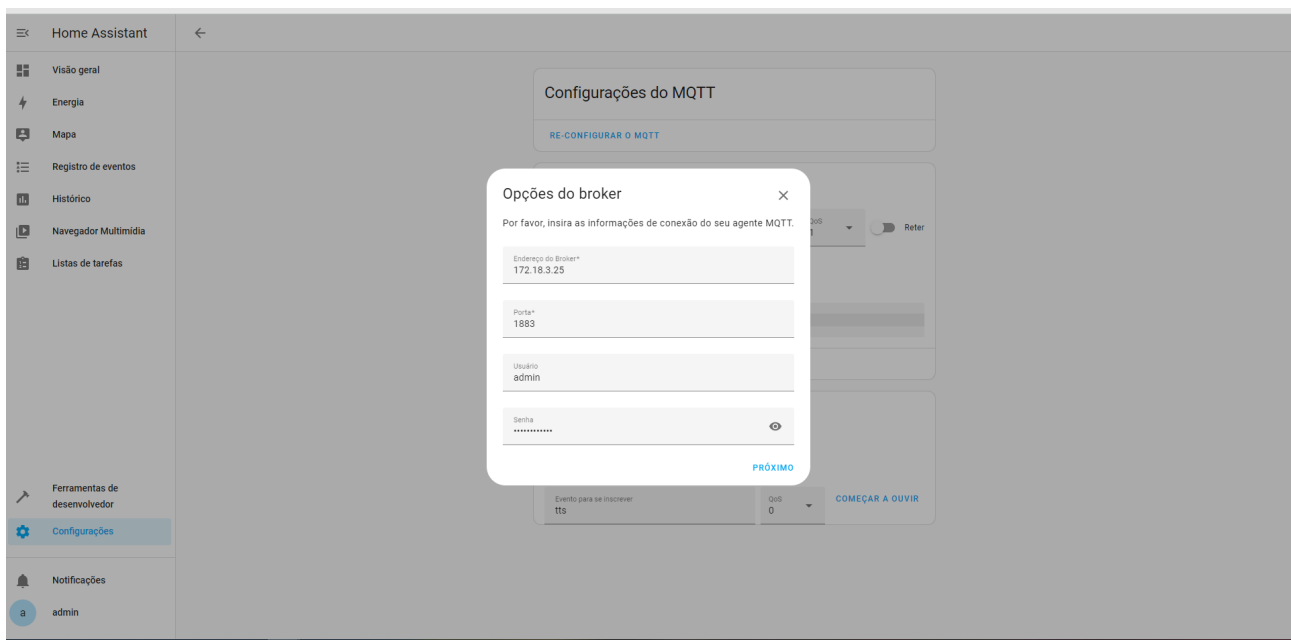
Home Assistant

Visão geral
Energia
Mapa
Registro de eventos
Histórico
Navegador Multimídia
Listas de tarefas

Ferramentas de desenvolvedor
Configurações

Notificações
a admin

Configurações do MQTT
RE-CONFIGURAR O MQTT

QoS
1
Reter

Opções do broker
Por favor, insira as informações de conexão do seu agente MQTT.

Endereço do Broker*
172.18.3.25

Porta*
1883

Usuário
admin

Senha
••••••••••••

PRÓXIMO

Evento para se inscrever
tts
QoS
0
COMEÇAR A OUVIR